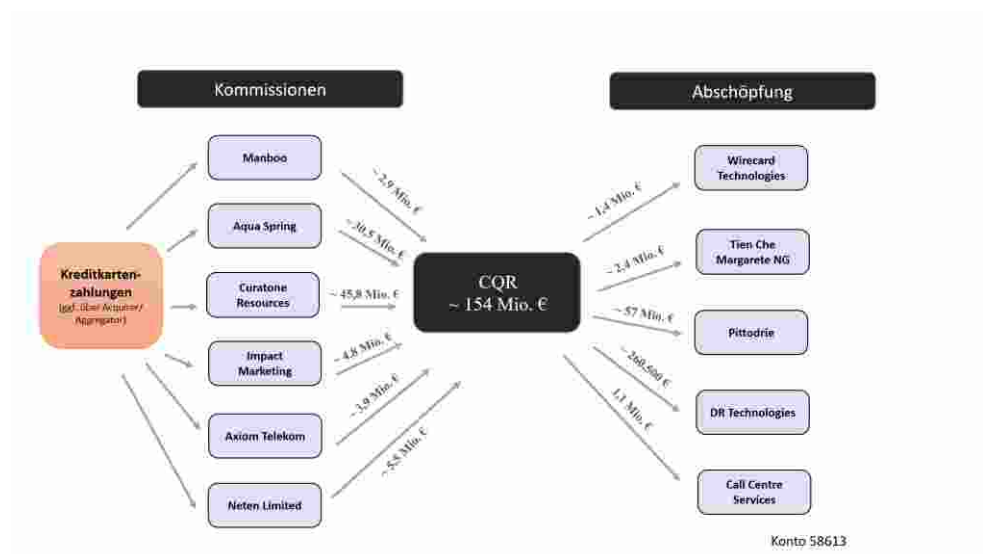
Kommissionen

Abschöpfung

Kreditkartenzahlungen
(ggf. über Acquirer/ Aggregator)

Manboo

Aqua Spring

Curatone Resources

Impact Marketing

Axiom Telekom

Neten Limited

~ 2,9 Mio. €

~ 30,5 Mio. €

~ 45,8 Mio. €

~ 4,8 Mio. €

~ 3,9 Mio. €

~ 5,8 Mio. €

CQR
~ 154 Mio. €

~ 1,4 Mio. €

~ 2,4 Mio. €

~ 57 Mio. €

~ 260.500 €

1,1 Mio. €

Wirecard Technologies

Tien Che Margarete NG

Pittodrie

DR Technologies

Call Centre Services

Konto 58613